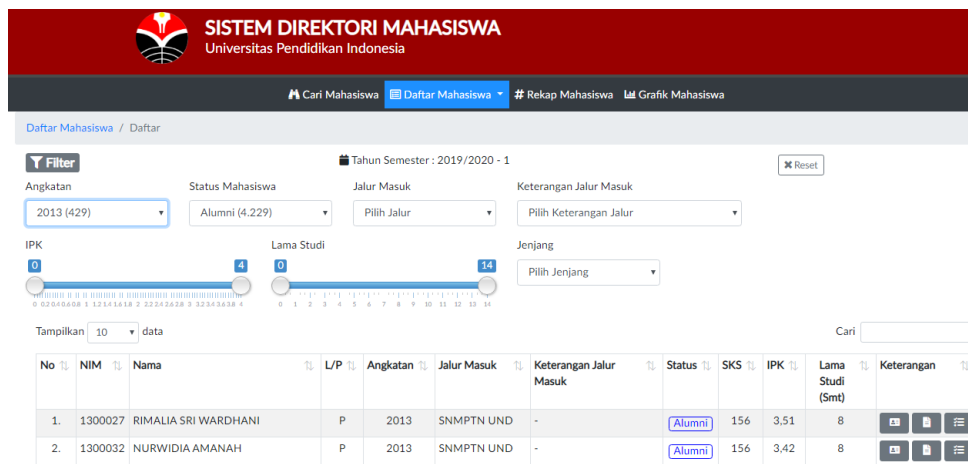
SISTEM DIREKTORI MAHASISWA
Universitas Pendidikan Indonesia

Cari Mahasiswa   Daftar Mahasiswa   # Rekap Mahasiswa   Grafik Mahasiswa

Daftar Mahasiswa / Daftar

Filter

Tahun Semester : 2019/2020 - 1

Reset

Angkatan
2013 (429)

Status Mahasiswa
Alumni (4.229)

Jalur Masuk
Pilih Jalur

Keterangan Jalur Masuk
Pilih Keterangan Jalur

IPK
0
4

Lama Studi
0
14
0 1 2 3 4 5 6 7 8 9 10 11 12 13 14

Jenjang
Pilih Jenjang

Tampilkan 10 data

Cari

| No | NIM | Nama | L/P | Angkatan | Jalur Masuk | Keterangan Jalur Masuk | Status | SKS | IPK | Lama Studi (Smt) | Keterangan |
|---|---|---|---|---|---|---|---|---|---|---|---|
| 1. | 1300027 | RIMALIA SRI WARDHANI | P | 2013 | SNMPTN UND | - | Alumni | 156 | 3,51 | 8 | |
| 2. | 1300032 | NURWIDIA AMANAH | P | 2013 | SNMPTN UND | - | Alumni | 156 | 3,42 | 8 | |